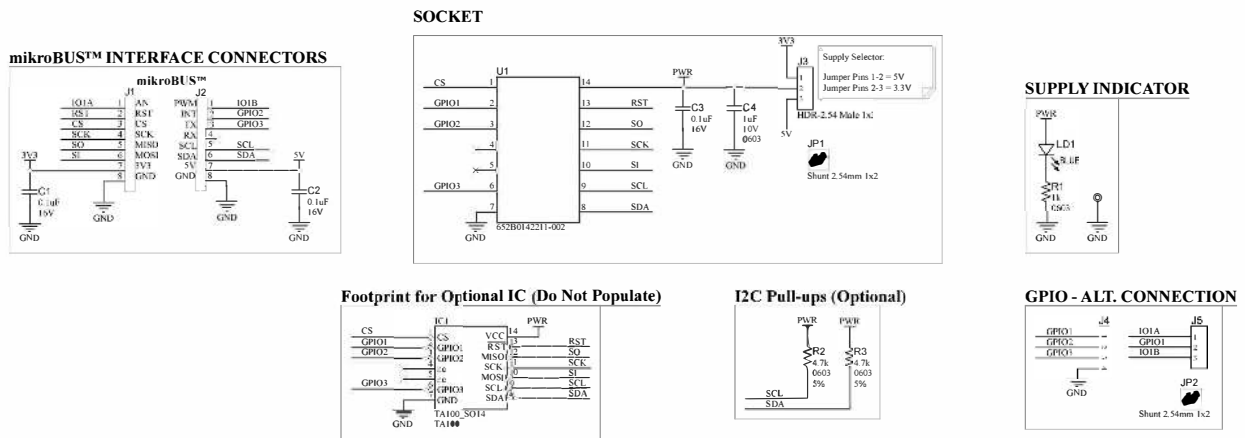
SOCKET

mikroBUS™ INTERFACE CONNECTORS

mikroBUS™
J1
IO1A 1 AN
RST 2 RST
CS 3 CS
SCK 4 SCK
SO 5 MISO
SI 6 MOSI
3V3 7 3V3
8 GND

J2
PWM 1 IO1B
INT 2 GPIO2
TX 3 GPIO3
RX 4
SCL 5 SCL
SDA 6 SDA
5V 7 5V
GND 8

3V3
C1
0.1uF
16V
GND
GND
GND
C2
0.1uF
16V
GND

U1
CS 1
GPIO1 2
GPIO2 3
4
5
GPIO3 6
7
GND
652B0142211-002
14
13 RST
12 SO
11 SCK
10 SI
9 SCL
8 SDA

PWR
C3
0.1uF
16V
GND
C4
1uF
10V
0603
GND

3V3
J3
1
2
3
5V
HDR-2.54 Male 1x3

Supply Selector:
Jumper Pins 1-2 = 5V
Jumper Pins 2-3 = 3.3V

JP1
Shunt 2.54mm 1x2

SUPPLY INDICATOR
PWR
LD1
BLUE
R1
1k
0603
GND
GND

Footprint for Optional IC (Do Not Populate)
IC1
CS 1 CS
GPIO1 2 GPIO1
GPIO2 3 GPIO2
4 NC
5 NC
GPIO3 6 GPIO3
7 GND
GND
VCC 14
RST 13
MISO 12
SCK 11
MOSI 10
SCL 9
SDA 8
PWR
RST
SO
SCK
SI
SCL
SDA
TA100_SO14
TA100

I2C Pull-ups (Optional)
PWR
R2
4.7k
0603
5%
PWR
R3
4.7k
0603
5%
SCL
SDA

GPIO - ALT. CONNECTION
J4
GPIO1 1
GPIO2 2
GPIO3 3
4
GND
J5
IO1A 1
GPIO1 2
IO1B 3
JP2
Shunt 2.54mm 1x2